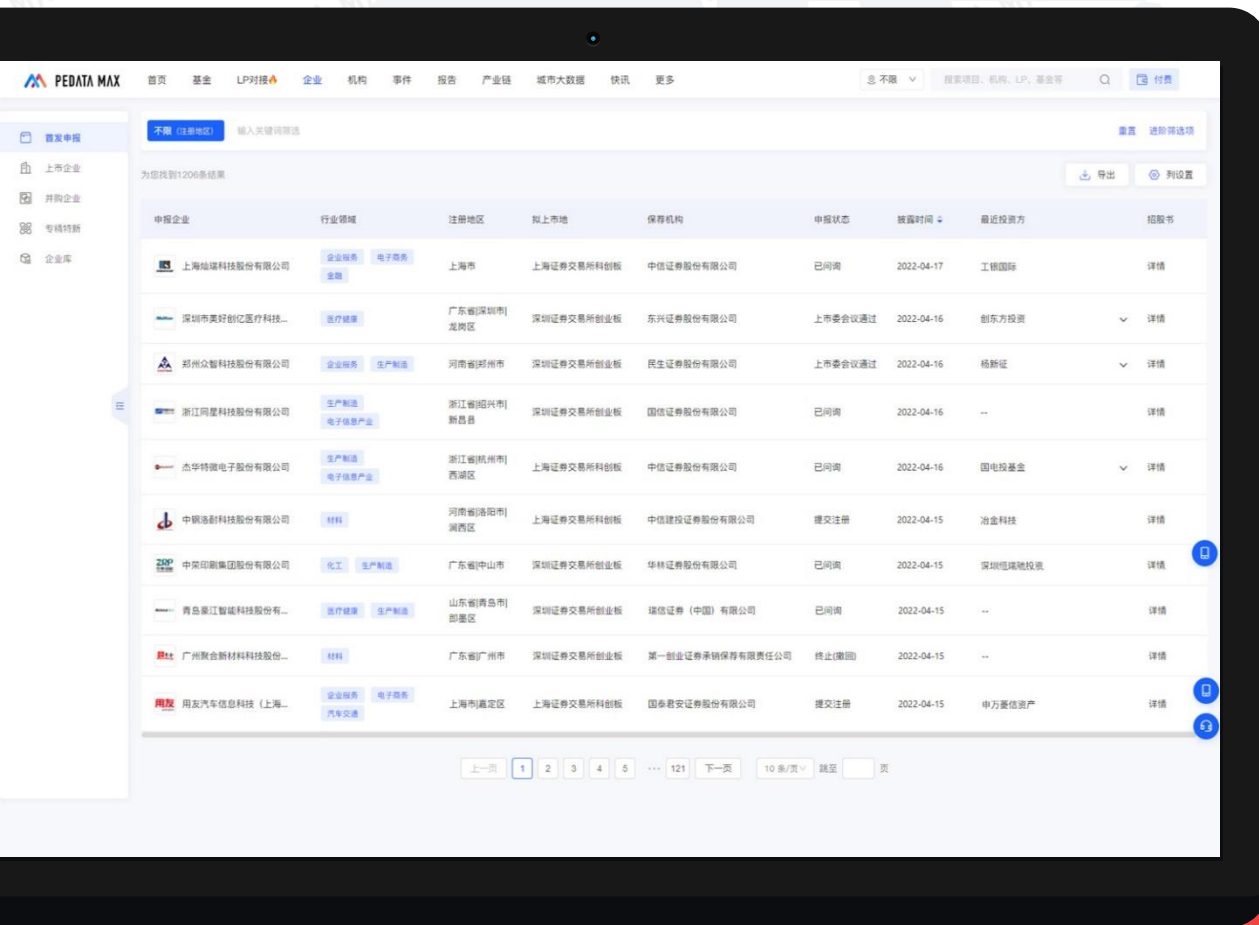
PEDATA MAX 首页 基金 LP对接 企业 机构 事件 报告 产业链 城市大数据 快讯 更多

不限 搜索项目、机构、LP、基金等 付费

首发申报
上市企业
并购企业
专精特新
企业库

不限（注册地区） 输入关键词筛选

重置 进阶筛选项

为您找到1206条结果

导出 列设置

| 申报企业 | 行业领域 | 注册地区 | 拟上市地 | 保荐机构 | 申报状态 | 披露时间 | 最近投资方 | 招股书 |
|---|---|---|---|---|---|---|---|---|
| 上海灿瑞科技股份有限公司 | 企业服务 电子商务 金融 | 上海市 | 上海证券交易所科创板 | 中信证券股份有限公司 | 已问询 | 2022-04-17 | 工银国际 | 详情 |
| 深圳市美好创亿医疗科技... | 医疗健康 | 广东省\|深圳市\|龙岗区 | 深圳证券交易所创业板 | 东兴证券股份有限公司 | 上市委会议通过 | 2022-04-16 | 创东方投资 | 详情 |
| 郑州众智科技股份有限公司 | 企业服务 生产制造 | 河南省\|郑州市 | 深圳证券交易所创业板 | 民生证券股份有限公司 | 上市委会议通过 | 2022-04-16 | 杨新征 | 详情 |
| 浙江同星科技股份有限公司 | 生产制造 电子信息产业 | 浙江省\|绍兴市\|新昌县 | 深圳证券交易所创业板 | 国信证券股份有限公司 | 已问询 | 2022-04-16 | -- | 详情 |
| 杰华特微电子股份有限公司 | 生产制造 电子信息产业 | 浙江省\|杭州市\|西湖区 | 上海证券交易所科创板 | 中信证券股份有限公司 | 已问询 | 2022-04-16 | 国电投基金 | 详情 |
| 中钢洛耐科技股份有限公司 | 材料 | 河南省\|洛阳市\|涧西区 | 上海证券交易所科创板 | 中信建投证券股份有限公司 | 提交注册 | 2022-04-15 | 冶金科技 | 详情 |
| 中荣印刷集团股份有限公司 | 化工 生产制造 | 广东省\|中山市 | 深圳证券交易所创业板 | 华林证券股份有限公司 | 已问询 | 2022-04-15 | 深圳恒瑞驰投资 | 详情 |
| 青岛豪江智能科技股份有... | 医疗健康 生产制造 | 山东省\|青岛市\|即墨区 | 深圳证券交易所创业板 | 瑞信证券（中国）有限公司 | 已问询 | 2022-04-15 | -- | 详情 |
| 广州聚合新材料科技股份... | 材料 | 广东省\|广州市 | 深圳证券交易所创业板 | 第一创业证券承销保荐有限责任公司 | 终止(撤回) | 2022-04-15 | -- | 详情 |
| 用友汽车信息科技（上海... | 企业服务 电子商务 汽车交通 | 上海市\|嘉定区 | 上海证券交易所科创板 | 国泰君安证券股份有限公司 | 提交注册 | 2022-04-15 | 申万宏信资产 | 详情 |

上一页 1 2 3 4 5 ··· 121 下一页 10 条/页 跳至 页